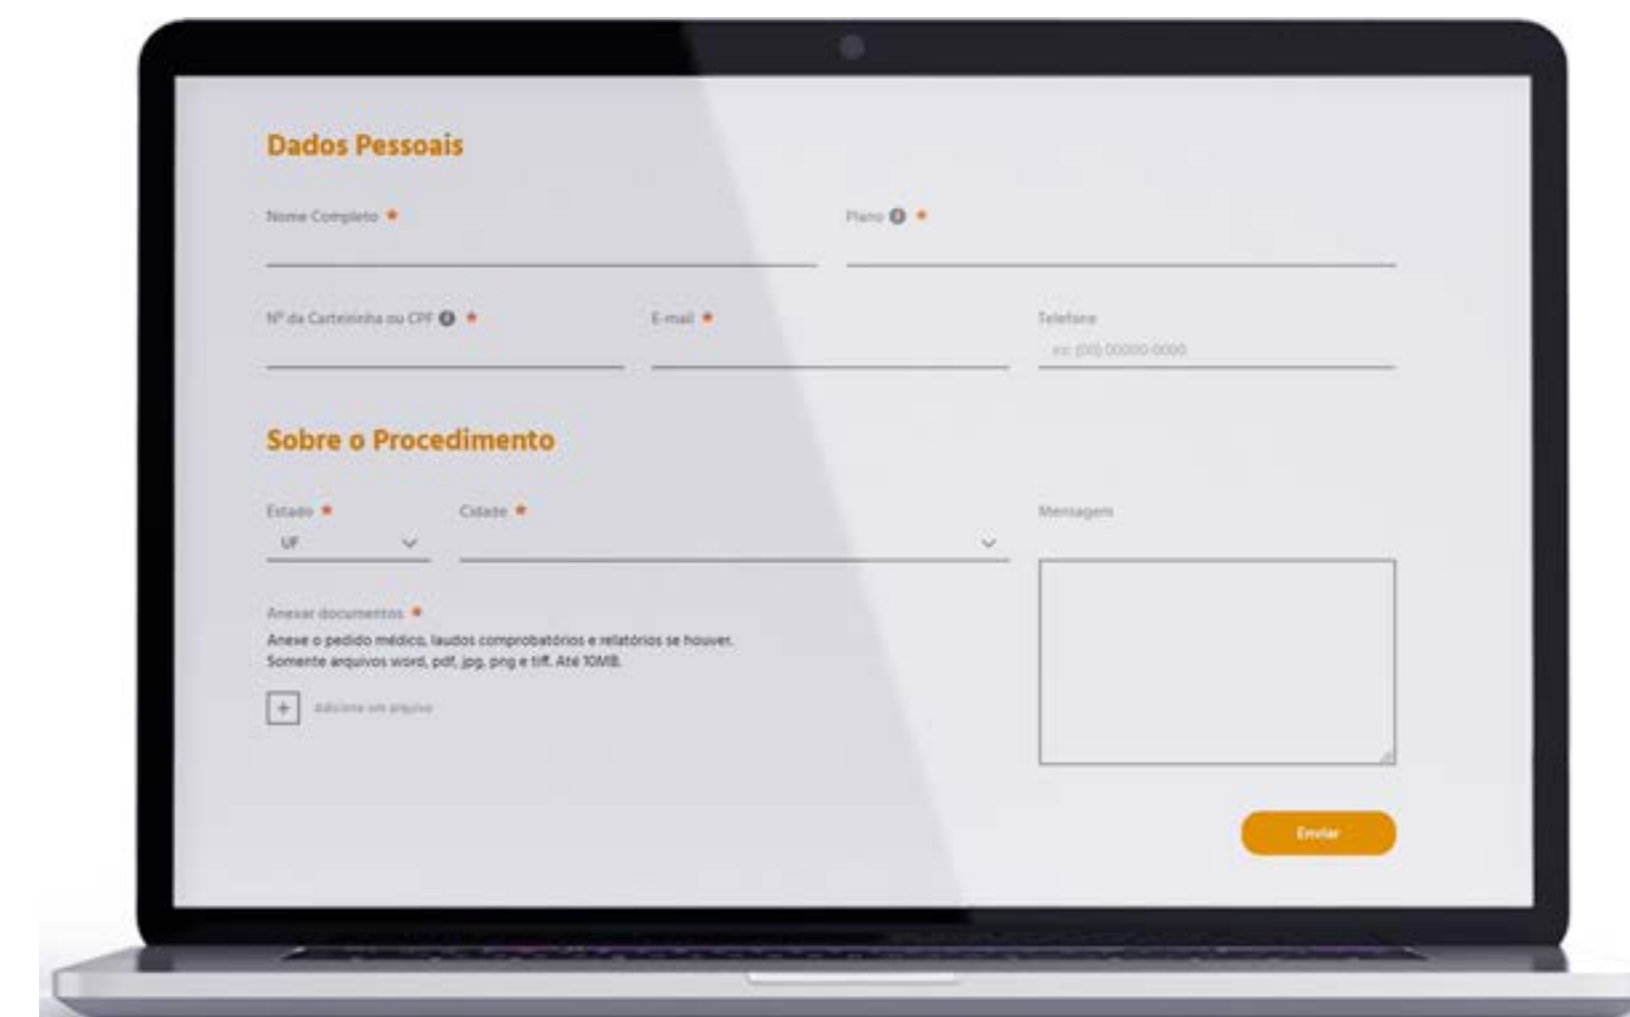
Dados Pessoais

Nome Completo *

Plano *

Nº da Carteirinha ou CPF *

E-mail *

Telefone

ex: (00) 00000-0000

Sobre o Procedimento

Estado *

UF

Cidade *

Mensagem

Anexar documentos *

Anexe o pedido médico, laudos comprobatórios e relatórios se houver.
Somente arquivos word, pdf, jpg, png e tiff. Até 10MB.

+ Adicione um arquivo

Enviar